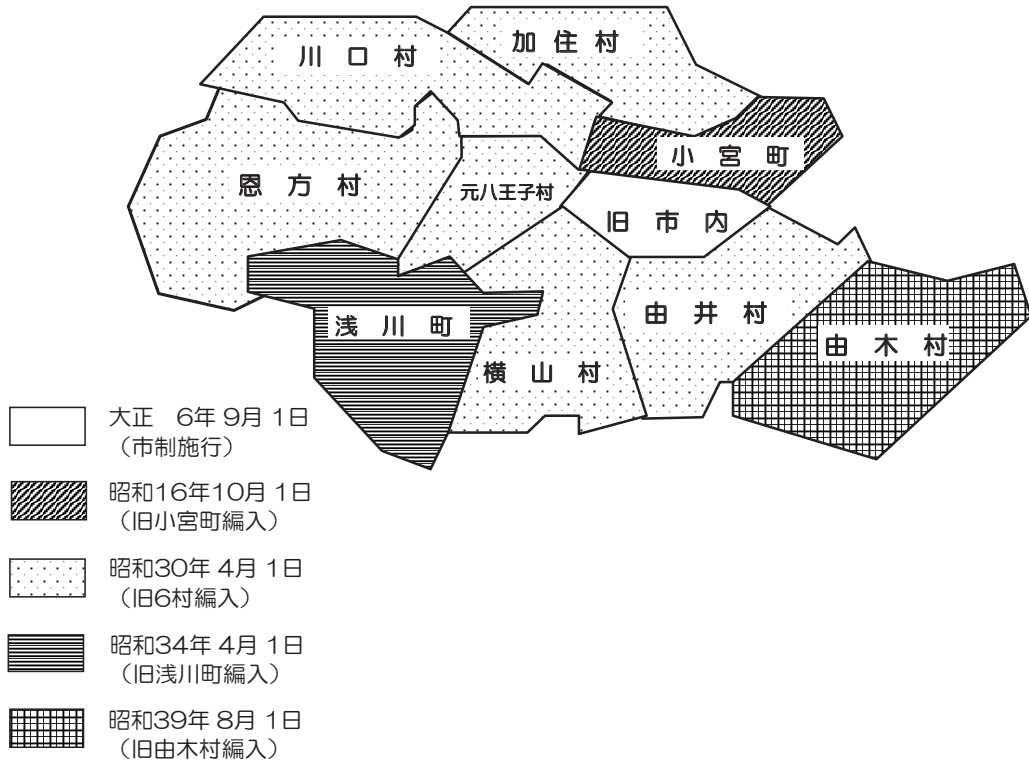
川口村

加住村

小宮町

恩方村

元八王子村

旧市内

浅川町

由井村

由木村

横山村

大正 6年 9月 1日
（市制施行）

昭和16年10月 1日
（旧小宮町編入）

昭和30年 4月 1日
（旧6村編入）

昭和34年 4月 1日
（旧浅川町編入）

昭和39年 8月 1日
（旧由木村編入）